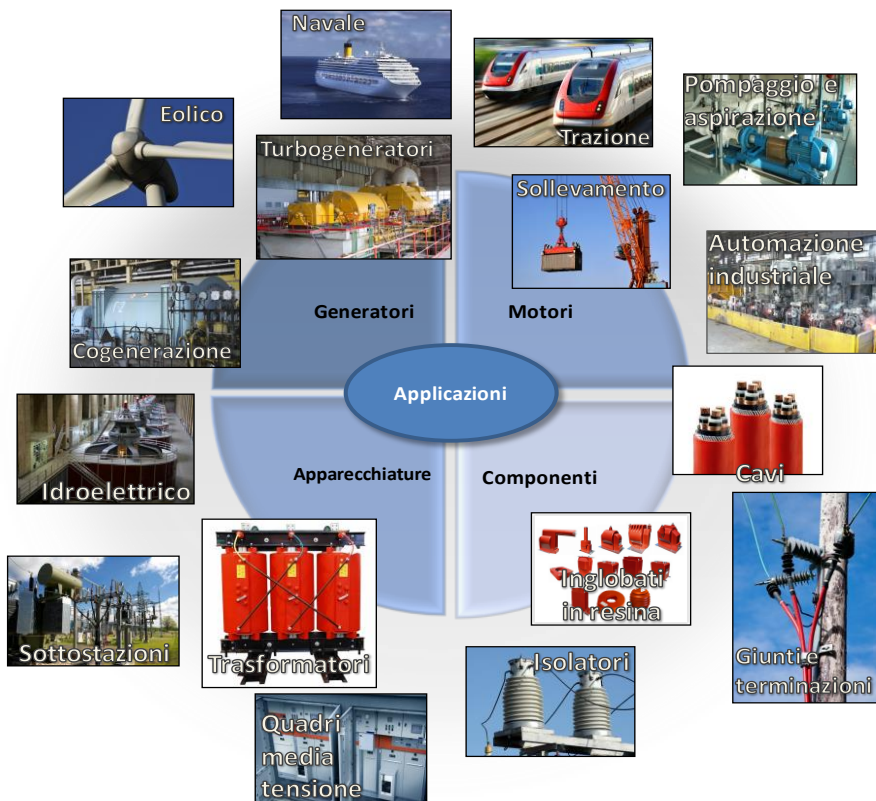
Navale

Trazione

Pompaggio e aspirazione

Eolico

Turbogeneratori

Sollevamento

Automazione industriale

Generatori

Motori

Cogenerazione

Applicazioni

Cavi

Idroelettrico

Apparecchiature

Componenti

Inglobati in resina

Sottostazioni

Trasformatori

Isolatori

Giunti e terminazioni

Quadri media tensione